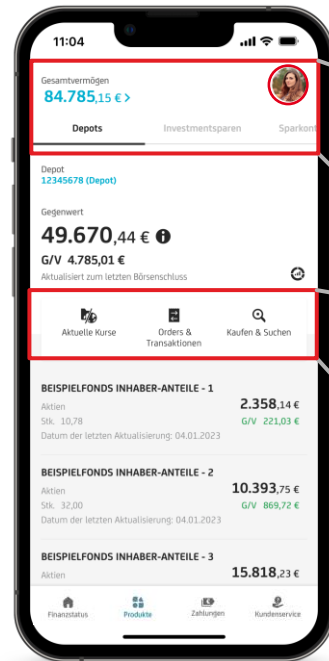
11:04

Gesamtvermögen
84.785,15 € >

Depots | Investmentsparen | Sparkont

Depot
12345678 (Depot)

Gegenwert
49.670,44 €
G/V 4.785,01 €
Aktualisiert zum letzten Börsenschluss

Aktuelle Kurse
Orders & Transaktionen
Kaufen & Suchen

BEISPIELFONDS INHABER-ANTEILE - 1
Aktien
2.358,14 €
Stk. 10,78
G/V 221,03 €
Datum der letzten Aktualisierung: 04.01.2023

BEISPIELFONDS INHABER-ANTEILE - 2
Aktien
10.393,75 €
Stk. 32,00
G/V 869,72 €
Datum der letzten Aktualisierung: 04.01.2023

BEISPIELFONDS INHABER-ANTEILE - 3
Aktien
15.818,23 €

Finanzstatus
Produkte
Zahlungen
Kundenservice